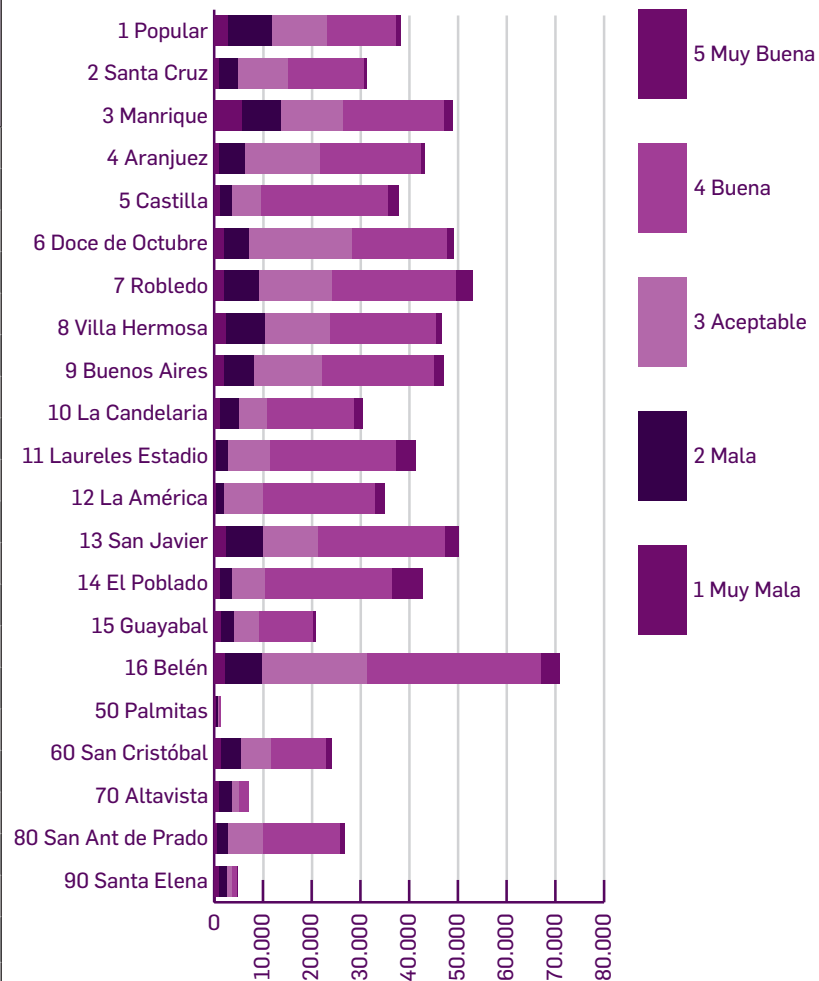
1 Popular
2 Santa Cruz
3 Manrique
4 Aranjuez
5 Castilla
6 Doce de Octubre
7 Robledo
8 Villa Hermosa
9 Buenos Aires
10 La Candelaria
11 Laureles Estadio
12 La América
13 San Javier
14 El Poblado
15 Guayabal
16 Belén
50 Palmitas
60 San Cristóbal
70 Altavista
80 San Ant de Prado
90 Santa Elena

0
10.000
20.000
30.000
40.000
50.000
60.000
70.000
80.000

5 Muy Buena
4 Buena
3 Aceptable
2 Mala
1 Muy Mala